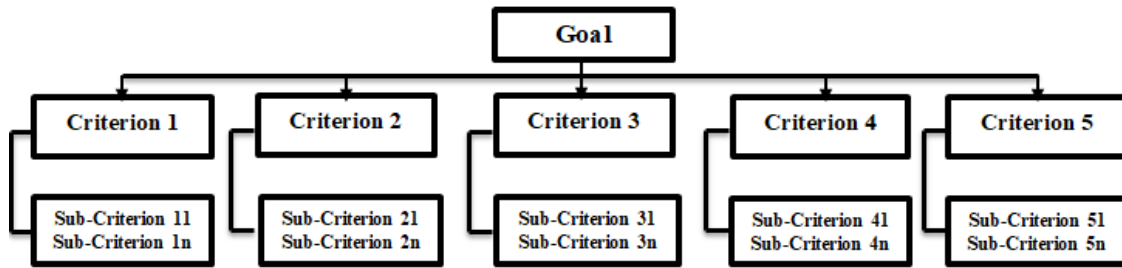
Goal

Criterion 1

Sub-Criterion 11
Sub-Criterion 1n

Criterion 2

Sub-Criterion 21
Sub-Criterion 2n

Criterion 3

Sub-Criterion 31
Sub-Criterion 3n

Criterion 4

Sub-Criterion 41
Sub-Criterion 4n

Criterion 5

Sub-Criterion 51
Sub-Criterion 5n